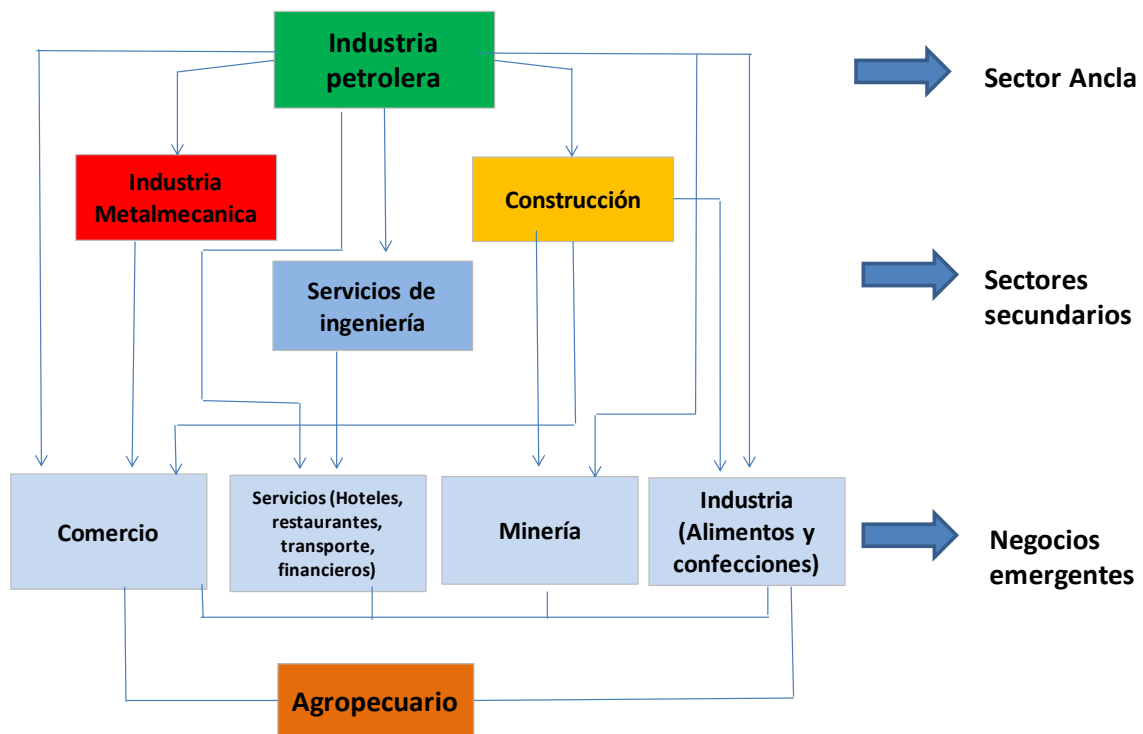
Industria petrolera

Sector Ancla

Industria Metalmecanica

Construcción

Servicios de ingeniería

Sectores secundarios

Comercio

Servicios (Hoteles, restaurantes, transporte, financieros)

Minería

Industria (Alimentos y confecciones)

Negocios emergentes

Agropecuario